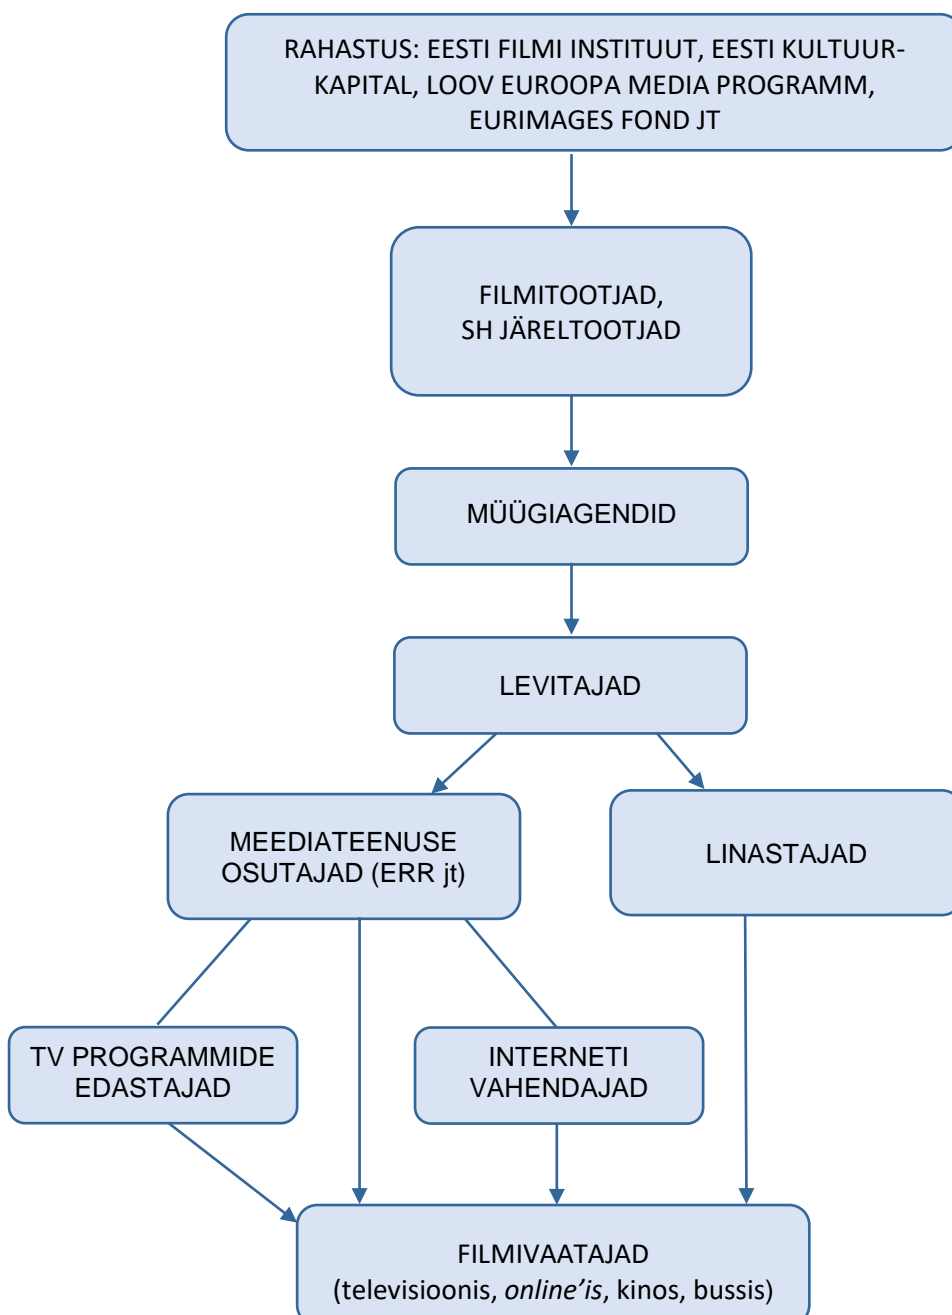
RAHASTUS: EESTI FILMI INSTITUUT, EESTI KULTUURKAPITAL, LOOV EUROOPA MEDIA PROGRAMM, EURIMAGES FOND JT

FILMITOOTJAD, SH JÄRELTOOTJAD

MÜÜGIAGENDID

LEVITAJAD

MEEDIATEENUSE OSUTAJAD (ERR jt)

LINASTAJAD

TV PROGRAMMIDE EDASTAJAD

INTERNETI VAHENDAJAD

FILMIVAATAJAD
(televisioonis, online'is, kinos, bussis)